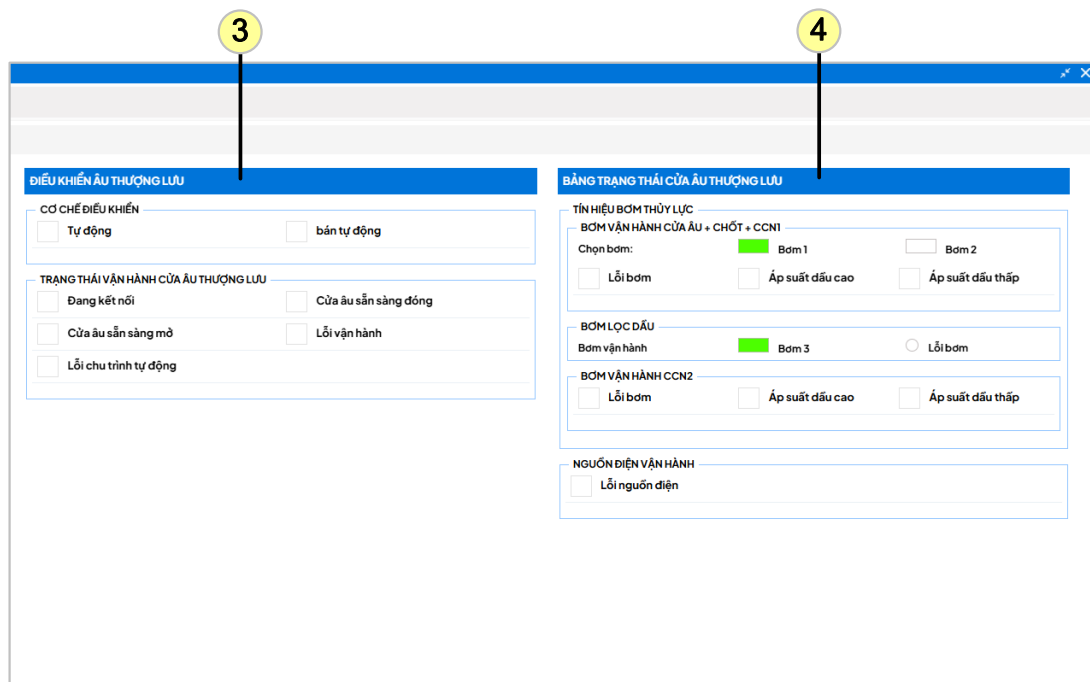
3

4

ĐIỀU KHIỂN ÂU THƯỢNG LƯU

CƠ CHẾ ĐIỀU KHIỂN

Tự động

bán tự động

TRẠNG THÁI VẬN HÀNH CỬA ÂU THƯỢNG LƯU

Đang kết nối

Cửa âu sẵn sàng đóng

Cửa âu sẵn sàng mở

Lỗi vận hành

Lỗi chu trình tự động

BẢNG TRẠNG THÁI CỬA ÂU THƯỢNG LƯU

TÍN HIỆU BƠM THỦY LỰC

BƠM VẬN HÀNH CỬA ÂU + CHỐT + CCN1

Chọn bơm:

Bơm 1

Bơm 2

Lỗi bơm

Áp suất dầu cao

Áp suất dầu thấp

BƠM LỌC DẦU

Bơm vận hành

Bơm 3

Lỗi bơm

BƠM VẬN HÀNH CCN2

Lỗi bơm

Áp suất dầu cao

Áp suất dầu thấp

NGUỒN ĐIỆN VẬN HÀNH

Lỗi nguồn điện